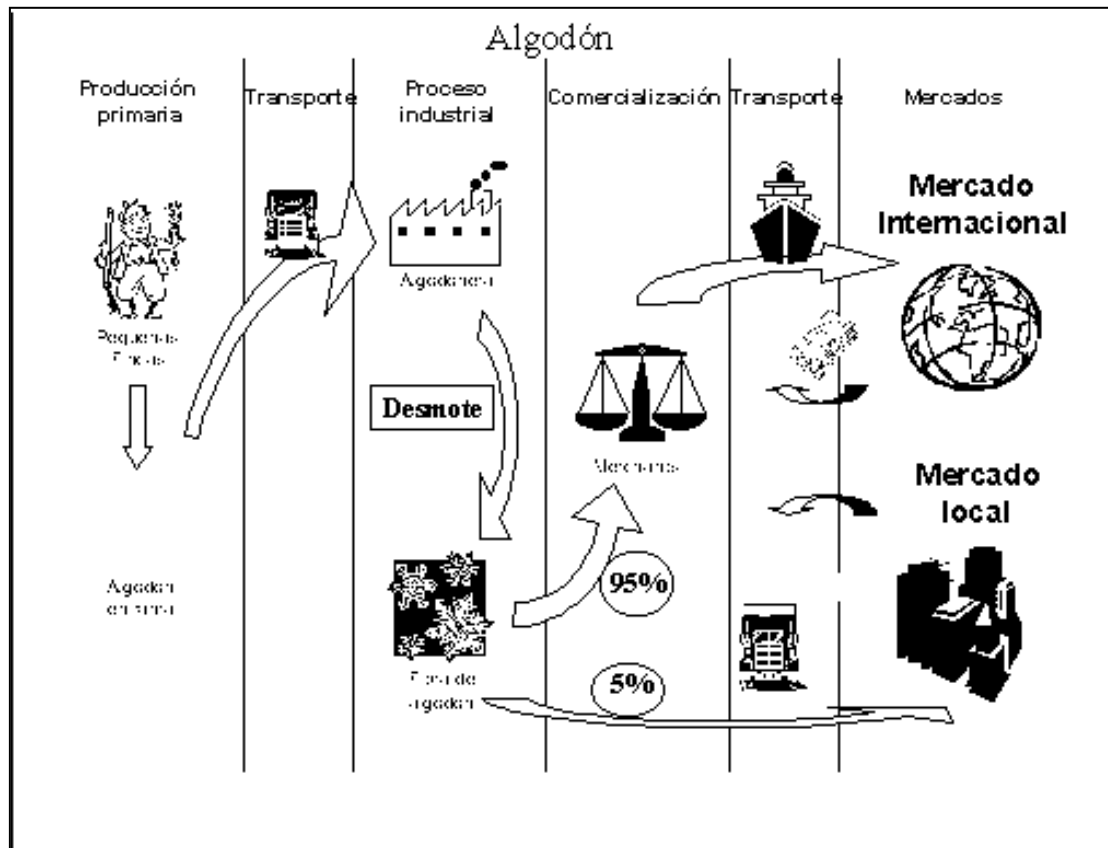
Algodón

Producción primaria

Transporte

Proceso industrial

Comercialización

Transporte

Mercados

Mercado Internacional

Algodonera

Pequeñas Fincas

Desmote

Mercado local

Algodón en rama

95%

5%

Fibra de algodón